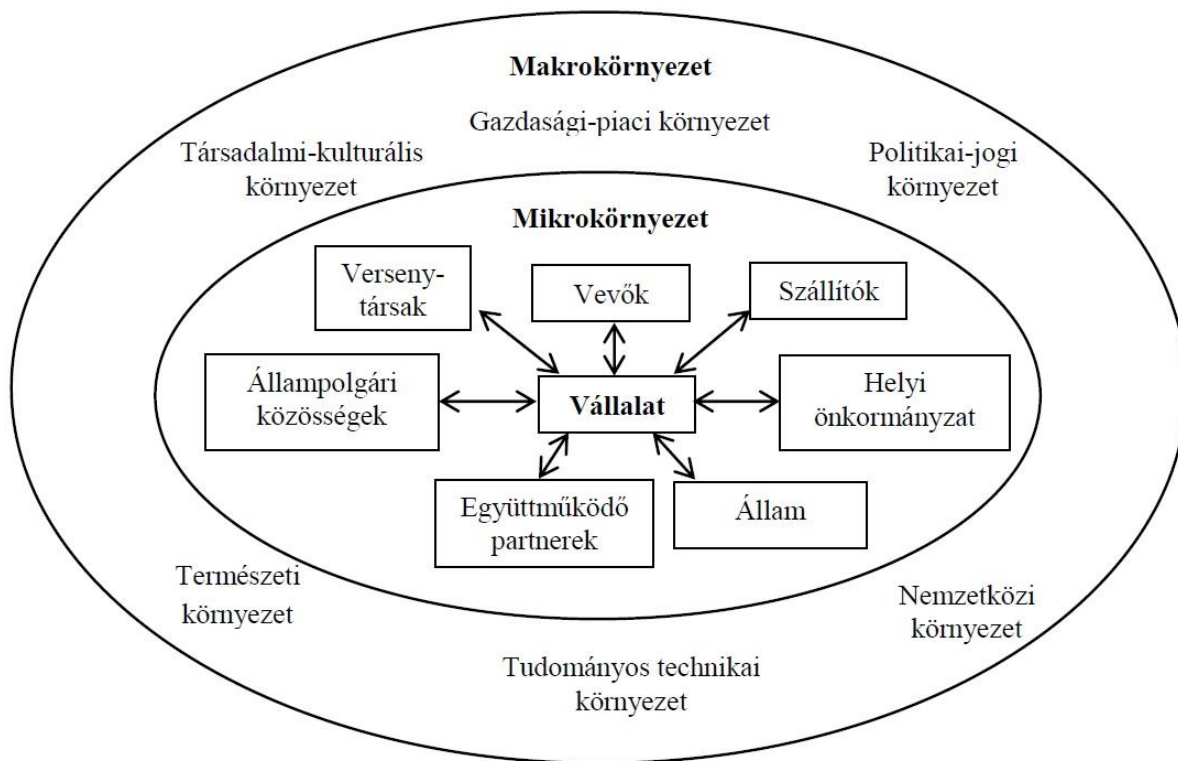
Makrokörnyezet

Gazdasági-piaci környezet

Társadalmi-kulturális környezet

Politikai-jogi környezet

Mikrokörnyezet

Verseny-társak

Vevők

Szállítók

Állampolgári közösségek

Vállalat

Helyi önkormányzat

Együttműködő partnerek

Állam

Természeti környezet

Nemzetközi környezet

Tudományos technikai környezet